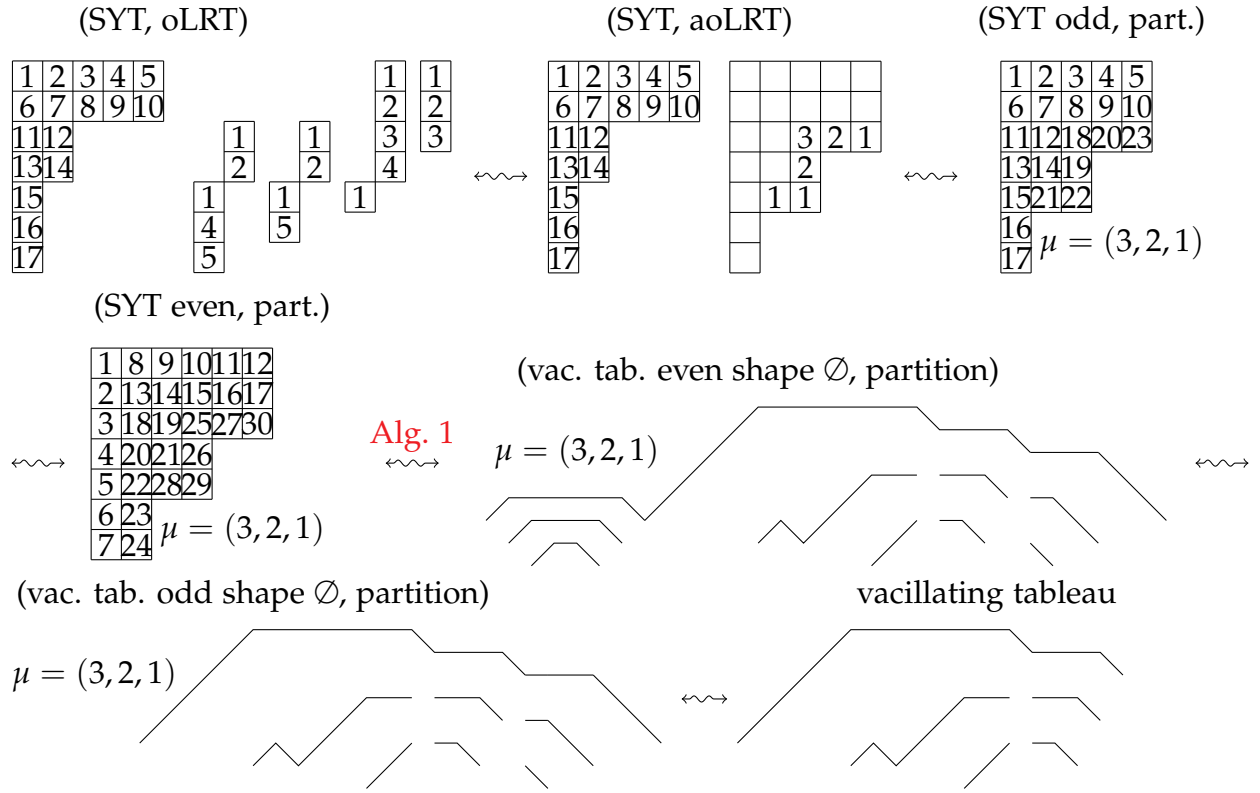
(SYT, oLRT)

| 1 | 2 | 3 | 4 | 5 |
|---|---|---|---|---|
| 6 | 7 | 8 | 9 | 10 |
| 11 | 12 | | | |
| 13 | 14 | | | |
| 15 | | | | |
| 16 | | | | |
| 17 | | | | |

1 2 1 4 5   1 2 1 5   1 2 3 4 1   1 2 3

(SYT, aoLRT)

| 1 | 2 | 3 | 4 | 5 |
|---|---|---|---|---|
| 6 | 7 | 8 | 9 | 10 |
| 11 | 12 | | | |
| 13 | 14 | | | |
| 15 | | | | |
| 16 | | | | |
| 17 | | | | |

| | | | | |
|---|---|---|---|---|
| | | | | |
| | | 3 | 2 | 1 |
| | | 2 | | |
| | 1 | 1 | | |
| | | | | |
| | | | | |

(SYT odd, part.)

| 1 | 2 | 3 | 4 | 5 |
|---|---|---|---|---|
| 6 | 7 | 8 | 9 | 10 |
| 11 | 12 | 18 | 20 | 23 |
| 13 | 14 | 19 | | |
| 15 | 21 | 22 | | |
| 16 | | | | |
| 17 | | | | |

$\mu = (3, 2, 1)$

(SYT even, part.)

| 1 | 8 | 9 | 10 | 11 | 12 |
|---|---|---|---|---|---|
| 2 | 13 | 14 | 15 | 16 | 17 |
| 3 | 18 | 19 | 25 | 27 | 30 |
| 4 | 20 | 21 | 26 | | |
| 5 | 22 | 28 | 29 | | |
| 6 | 23 | | | | |
| 7 | 24 | | | | |

$\mu = (3, 2, 1)$

Alg. 1

(vac. tab. even shape $\emptyset$, partition)

$\mu = (3, 2, 1)$

(vac. tab. odd shape $\emptyset$, partition)

$\mu = (3, 2, 1)$

vacillating tableau